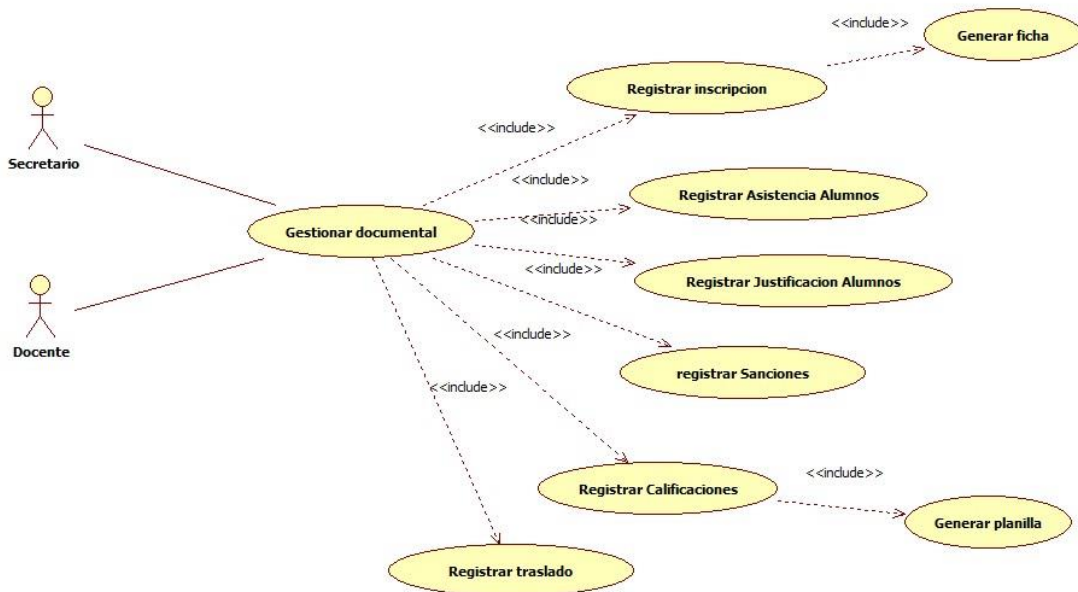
<<include>>

Generar ficha

Registrar inscripcion

<<include>>

Secretario

<<include>>

Registrar Asistencia Alumnos

<<include>>

Gestionar documental

<<include>>

Registrar Justificacion Alumnos

Docente

<<include>>

registrar Sanciones

<<include>>

<<include>>

Registrar Calificaciones

Generar planilla

Registrar traslado